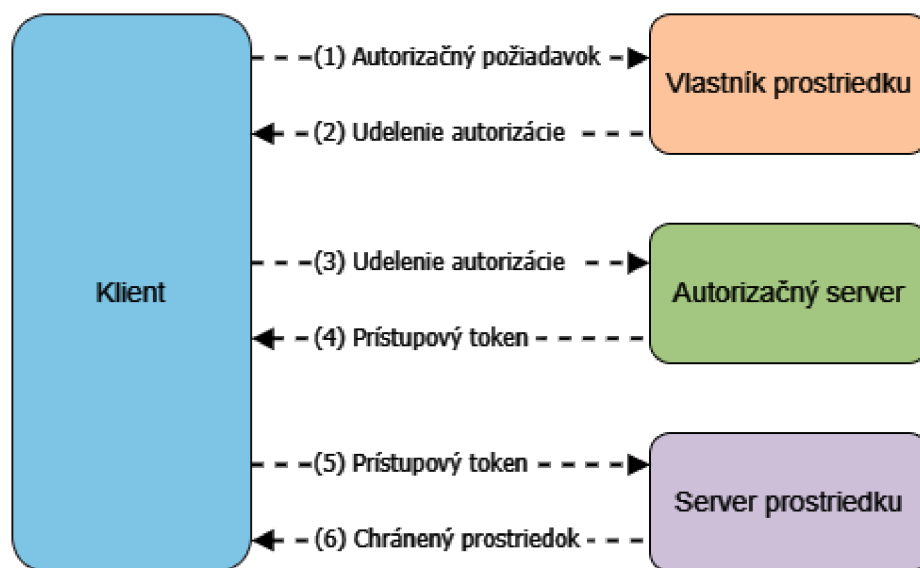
Klient

(1) Autorizačný požiadavok

Vlastník prostriedku

(2) Udelenie autorizácie

(3) Udelenie autorizácie

Autorizačný server

(4) Prístupový token

(5) Prístupový token

Server prostriedku

(6) Chránený prostriedok